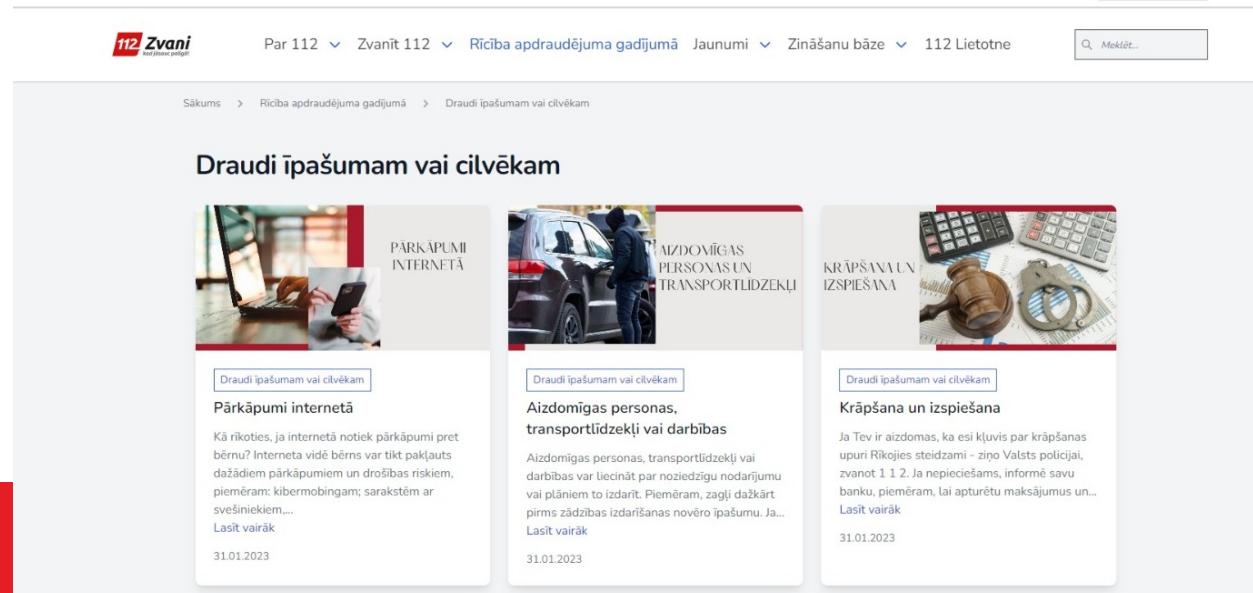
112 Zvani
kad jāsauc palīgā!

Par 112 ⌄ Zvanīt 112 ⌄ Rīcība apdraudējuma gadījumā Jaunumi ⌄ Zināšanu bāze ⌄ 112 Lietotne

Meklēt...

Sākums > Rīcība apdraudējuma gadījumā > Draudi īpašumam vai cilvēkam

Draudi īpašumam vai cilvēkam

PĀRKĀPUMI INTERNETĀ

Draudi īpašumam vai cilvēkam

Pārkāpumi internetā

Kā rīkoties, ja internetā notiek pārkāpumi pret bērnu? Interneta vidē bērns var tikt pakļauts dažādiem pārkāpumiem un drošības riskiem, piemēram: kibermobingam; sarakstēm ar svešiniekiem,...

Lasīt vairāk

31.01.2023

AIZDOMĪGAS PERSONAS UN TRANSPORTLĪDZEKĻI

Draudi īpašumam vai cilvēkam

Aizdomīgas personas, transportlīdzekļi vai darbības

Aizdomīgas personas, transportlīdzekļi vai darbības var liecināt par noziedzīgu nodarījumu vai plāniem to izdarīt. Piemēram, zagļi dažkārt pirms zādzības izdarīšanas novēro īpašumu. Ja...

Lasīt vairāk

31.01.2023

KRĀPŠANA UN IZSPIEŠANA

Draudi īpašumam vai cilvēkam

Krāpšana un izspiešana

Ja Tev ir aizdomas, ka esi kļuvis par krāpšanas upuri Rīkojies steidzami - ziņo Valsts policijai, zvanot 1 1 2. Ja nepieciešams, informē savu banku, piemēram, lai apturētu maksājumus un...

Lasīt vairāk

31.01.2023